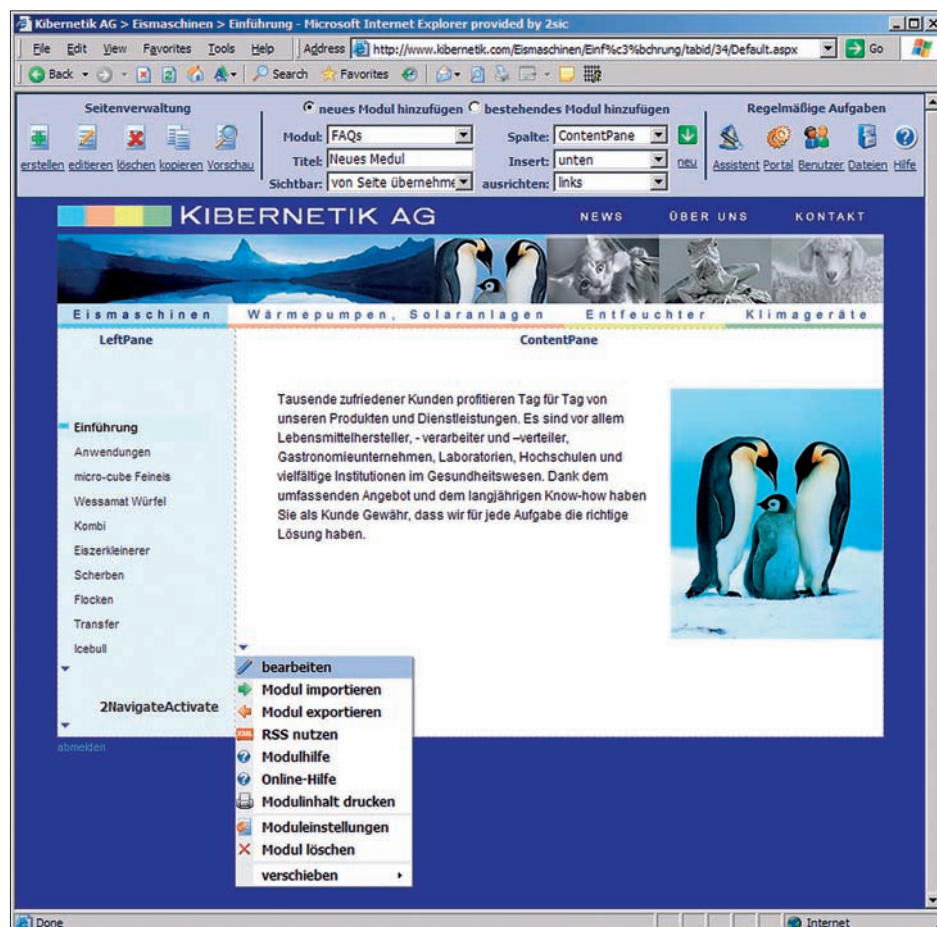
Kibernetik AG > Eismaschinen > Einführung - Microsoft Internet Explorer provided by 2sic

File Edit View Favorites Tools Help Address http://www.kibernetik.com/Eismaschinen/Einf%c3%bchrung/tabid/34/Default.aspx Go

Back Search Favorites

Seitenverwaltung
erstellen editieren löschen kopieren Vorschau

neues Modul hinzufügen bestehendes Modul hinzufügen
Modul: FAQs
Titel: Neues Medul
Sichtbar: von Seite übernehme
Spalte: ContentPane
Insert: unten
ausrichten: links
neu

Regelmäßige Aufgaben
Assistent Portal Benutzer Dateien Hilfe

KIBERNETIK AG
NEWS ÜBER UNS KONTAKT

Eismaschinen Wärmepumpen, Solaranlagen Entfeuchter Klimageräte

LeftPane
ContentPane

Einführung
Anwendungen
micro-cube Feineis
Wessamat Würfel
Kombi
Eiszerkleinerer
Scherben
Flocken
Transfer
Icebull

2NavigateActivate

abmelden

Tausende zufriedener Kunden profitieren Tag für Tag von unseren Produkten und Dienstleistungen. Es sind vor allem Lebensmittelhersteller, - verarbeiter und –verteiler, Gastronomieunternehmen, Laboratorien, Hochschulen und vielfältige Institutionen im Gesundheitswesen. Dank dem umfassenden Angebot und dem langjährigen Know-how haben Sie als Kunde Gewähr, dass wir für jede Aufgabe die richtige Lösung haben.

bearbeiten
Modul importieren
Modul exportieren
RSS nutzen
Modulhilfe
Online-Hilfe
Modulinhalt drucken
Moduleinstellungen
Modul löschen
verschieben

Done
Internet